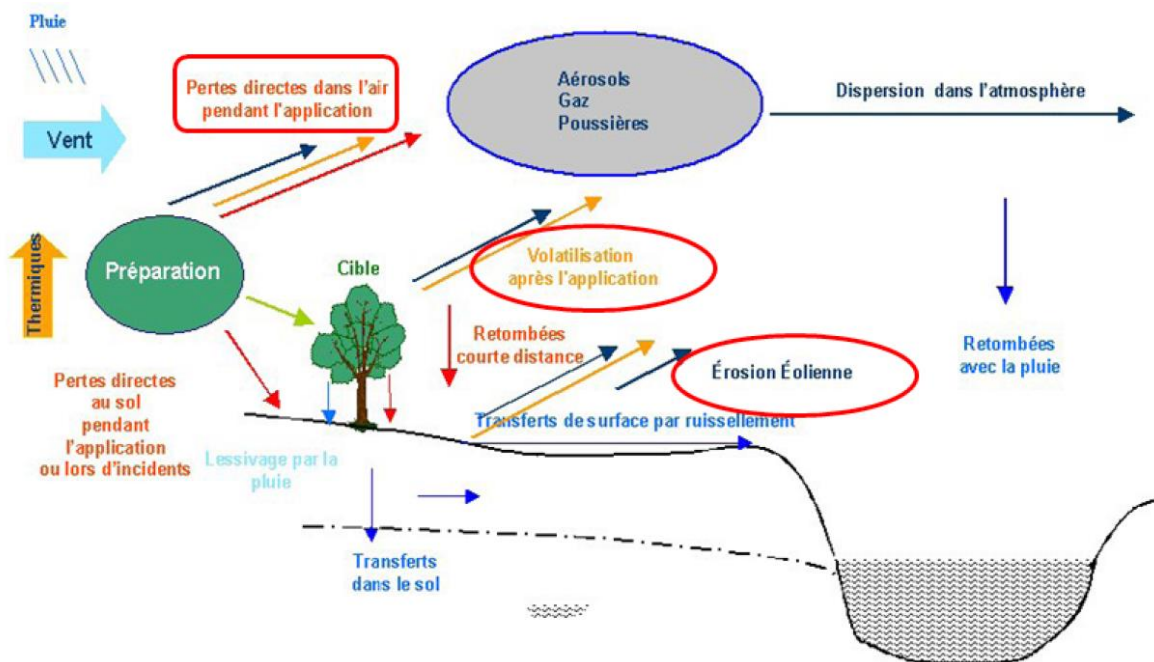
Pluie

Vent

Thermiques

Pertes directes dans l'air pendant l'application

Aérosols
Gaz
Poussières

Dispersion dans l'atmosphère

Préparation

Cible

Volatilisation après l'application

Retombées courte distance

Érosion Éolienne

Retombées avec la pluie

Pertes directes au sol pendant l'application ou lors d'incidents

Transferts de surface par ruissellement

Lessivage par la pluie

Transferts dans le sol